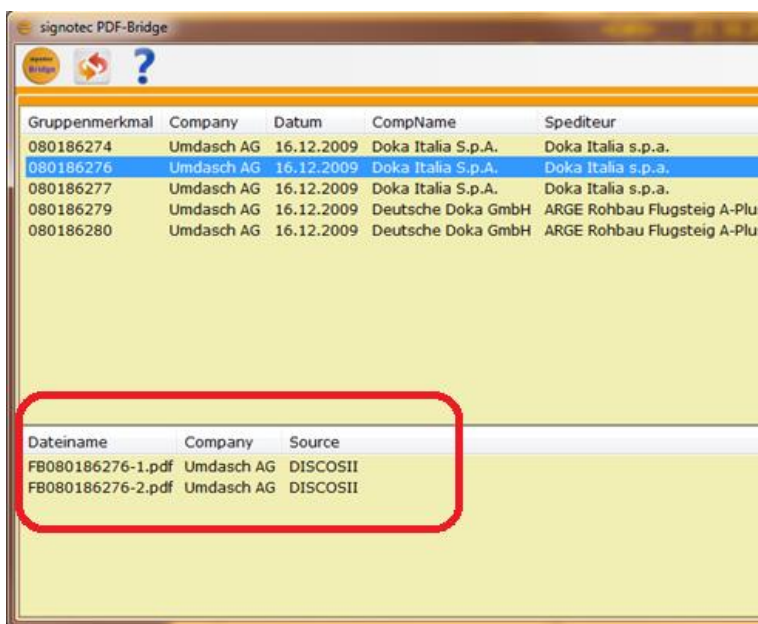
signotec PDF-Bridge

| Gruppenmerkmal | Company | Datum | CompName | Spediteur |
|---|---|---|---|---|
| 080186274 | Umdasch AG | 16.12.2009 | Doka Italia S.p.A. | Doka Italia s.p.a. |
| 080186276 | Umdasch AG | 16.12.2009 | Doka Italia S.p.A. | Doka Italia s.p.a. |
| 080186277 | Umdasch AG | 16.12.2009 | Doka Italia S.p.A. | Doka Italia s.p.a. |
| 080186279 | Umdasch AG | 16.12.2009 | Deutsche Doka GmbH | ARGE Rohbau Flugsteig A-Plu |
| 080186280 | Umdasch AG | 16.12.2009 | Deutsche Doka GmbH | ARGE Rohbau Flugsteig A-Plu |

| Dateiname | Company | Source |
|---|---|---|
| FB080186276-1.pdf | Umdasch AG | DISCOSII |
| FB080186276-2.pdf | Umdasch AG | DISCOSII |